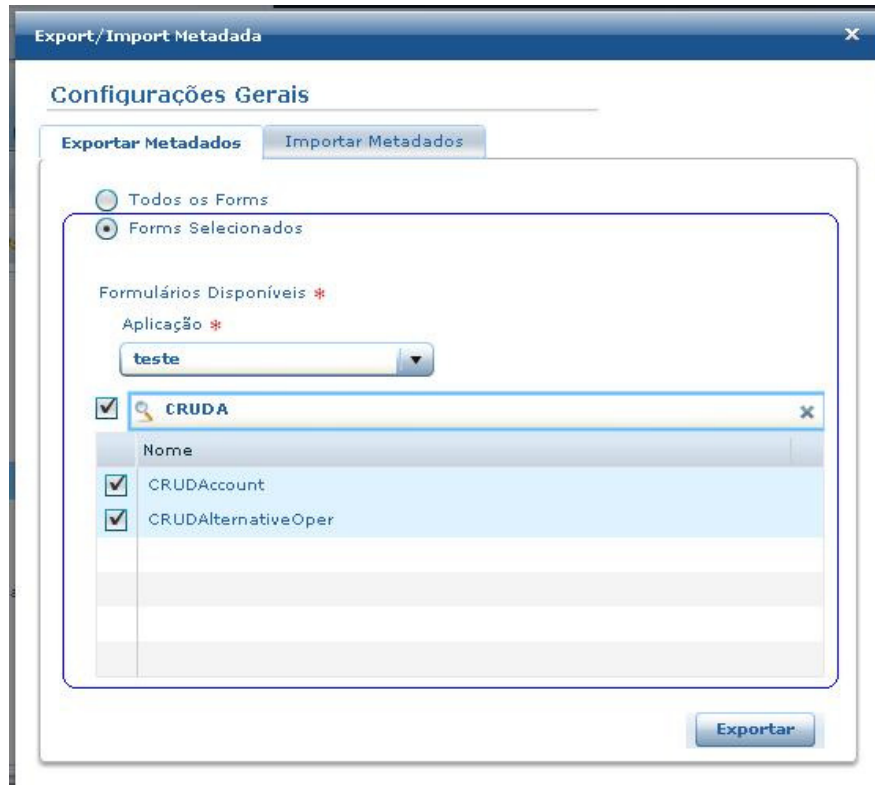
Export/Import Metadada

Configurações Gerais

Exportar Metadados
Importar Metadados

Todos os Forms
Forms Selecionados

Formulários Disponíveis *
Aplicação *
teste

CRUDA

| | Nome |
|---|---|
| ☑ | CRUDAccount |
| ☑ | CRUDAlternativeOper |

Exportar